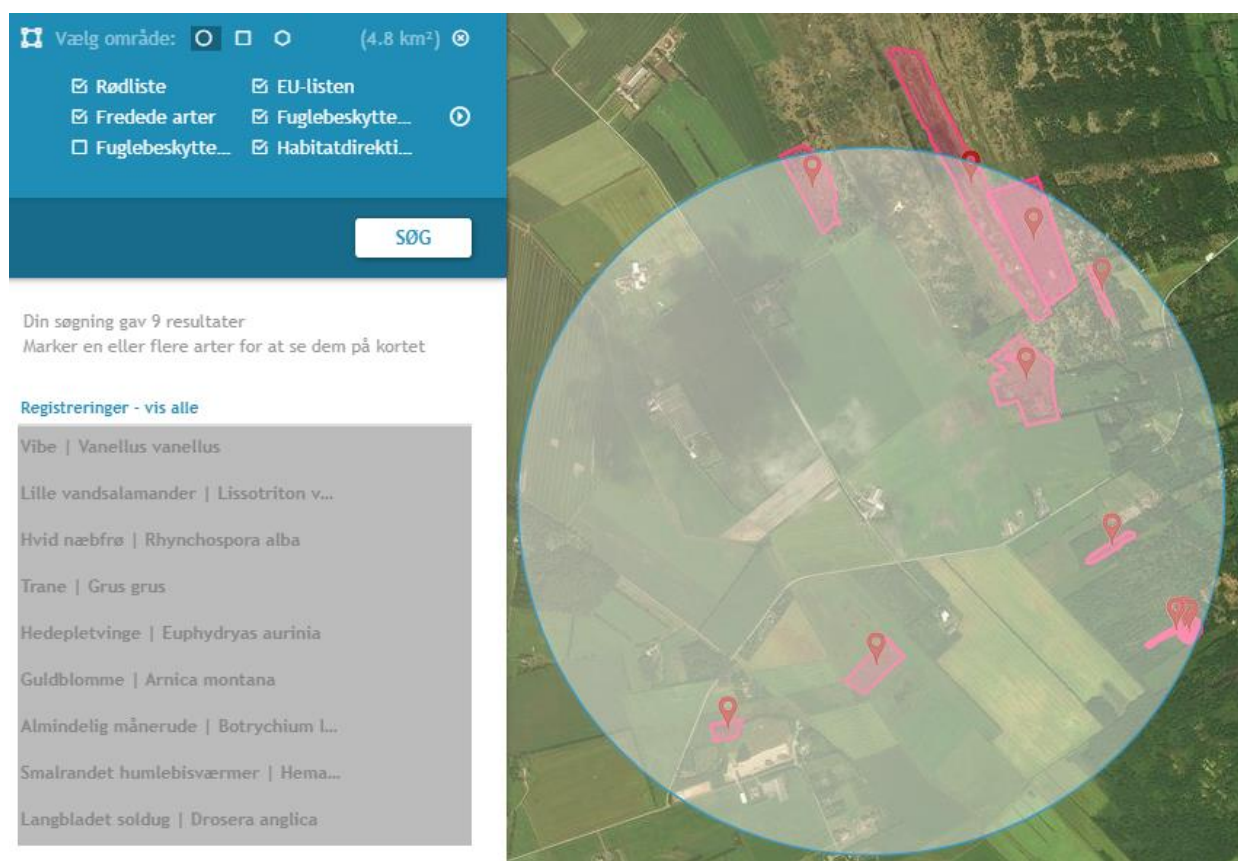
Vælg område: (4.8 km²)

☑ Rødliste ☑ EU-listen
☑ Fredede arter ☑ Fuglebeskytte...
☐ Fuglebeskytte... ☑ Habitatdirekti...

SØG

Din søgning gav 9 resultater
Marker en eller flere arter for at se dem på kortet

Registreringer - vis alle

Vibe | Vanellus vanellus

Lille vandsalamander | Lissotriton v...

Hvid næbfrø | Rhynchospora alba

Trane | Grus grus

Hedepletvinge | Euphydryas aurinia

Guldblomme | Arnica montana

Almindelig månerude | Botrychium l...

Smalrandet humlebisværmer | Hema...

Langbladet soldug | Drosera anglica